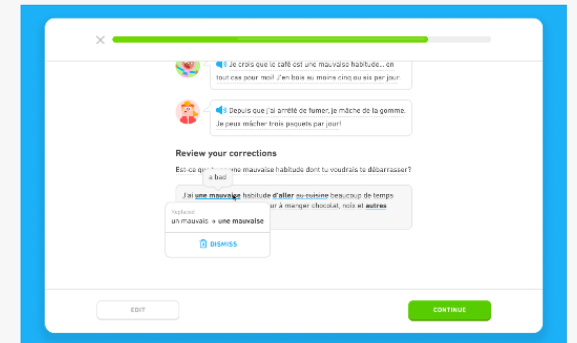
Je crois que le café est une mauvaise habitude… en tout cas pour moi. J'en bois au moins cinq ou six par jour.

Depuis que j'ai arrêté de fumer, je mâche de la gomme. Je peux mâcher trois paquets par jour!

Review your corrections

Est-ce qu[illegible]ne mauvaise habitude dont tu voudrais te débarrasser?

a bad

J'ai une mauvaise habitude d'aller au cuisine beaucoup de temps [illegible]ar à manger chocolat, noix et autres

Replaced
un mauvais → une mauvaise

DISMISS

EDIT

CONTINUE